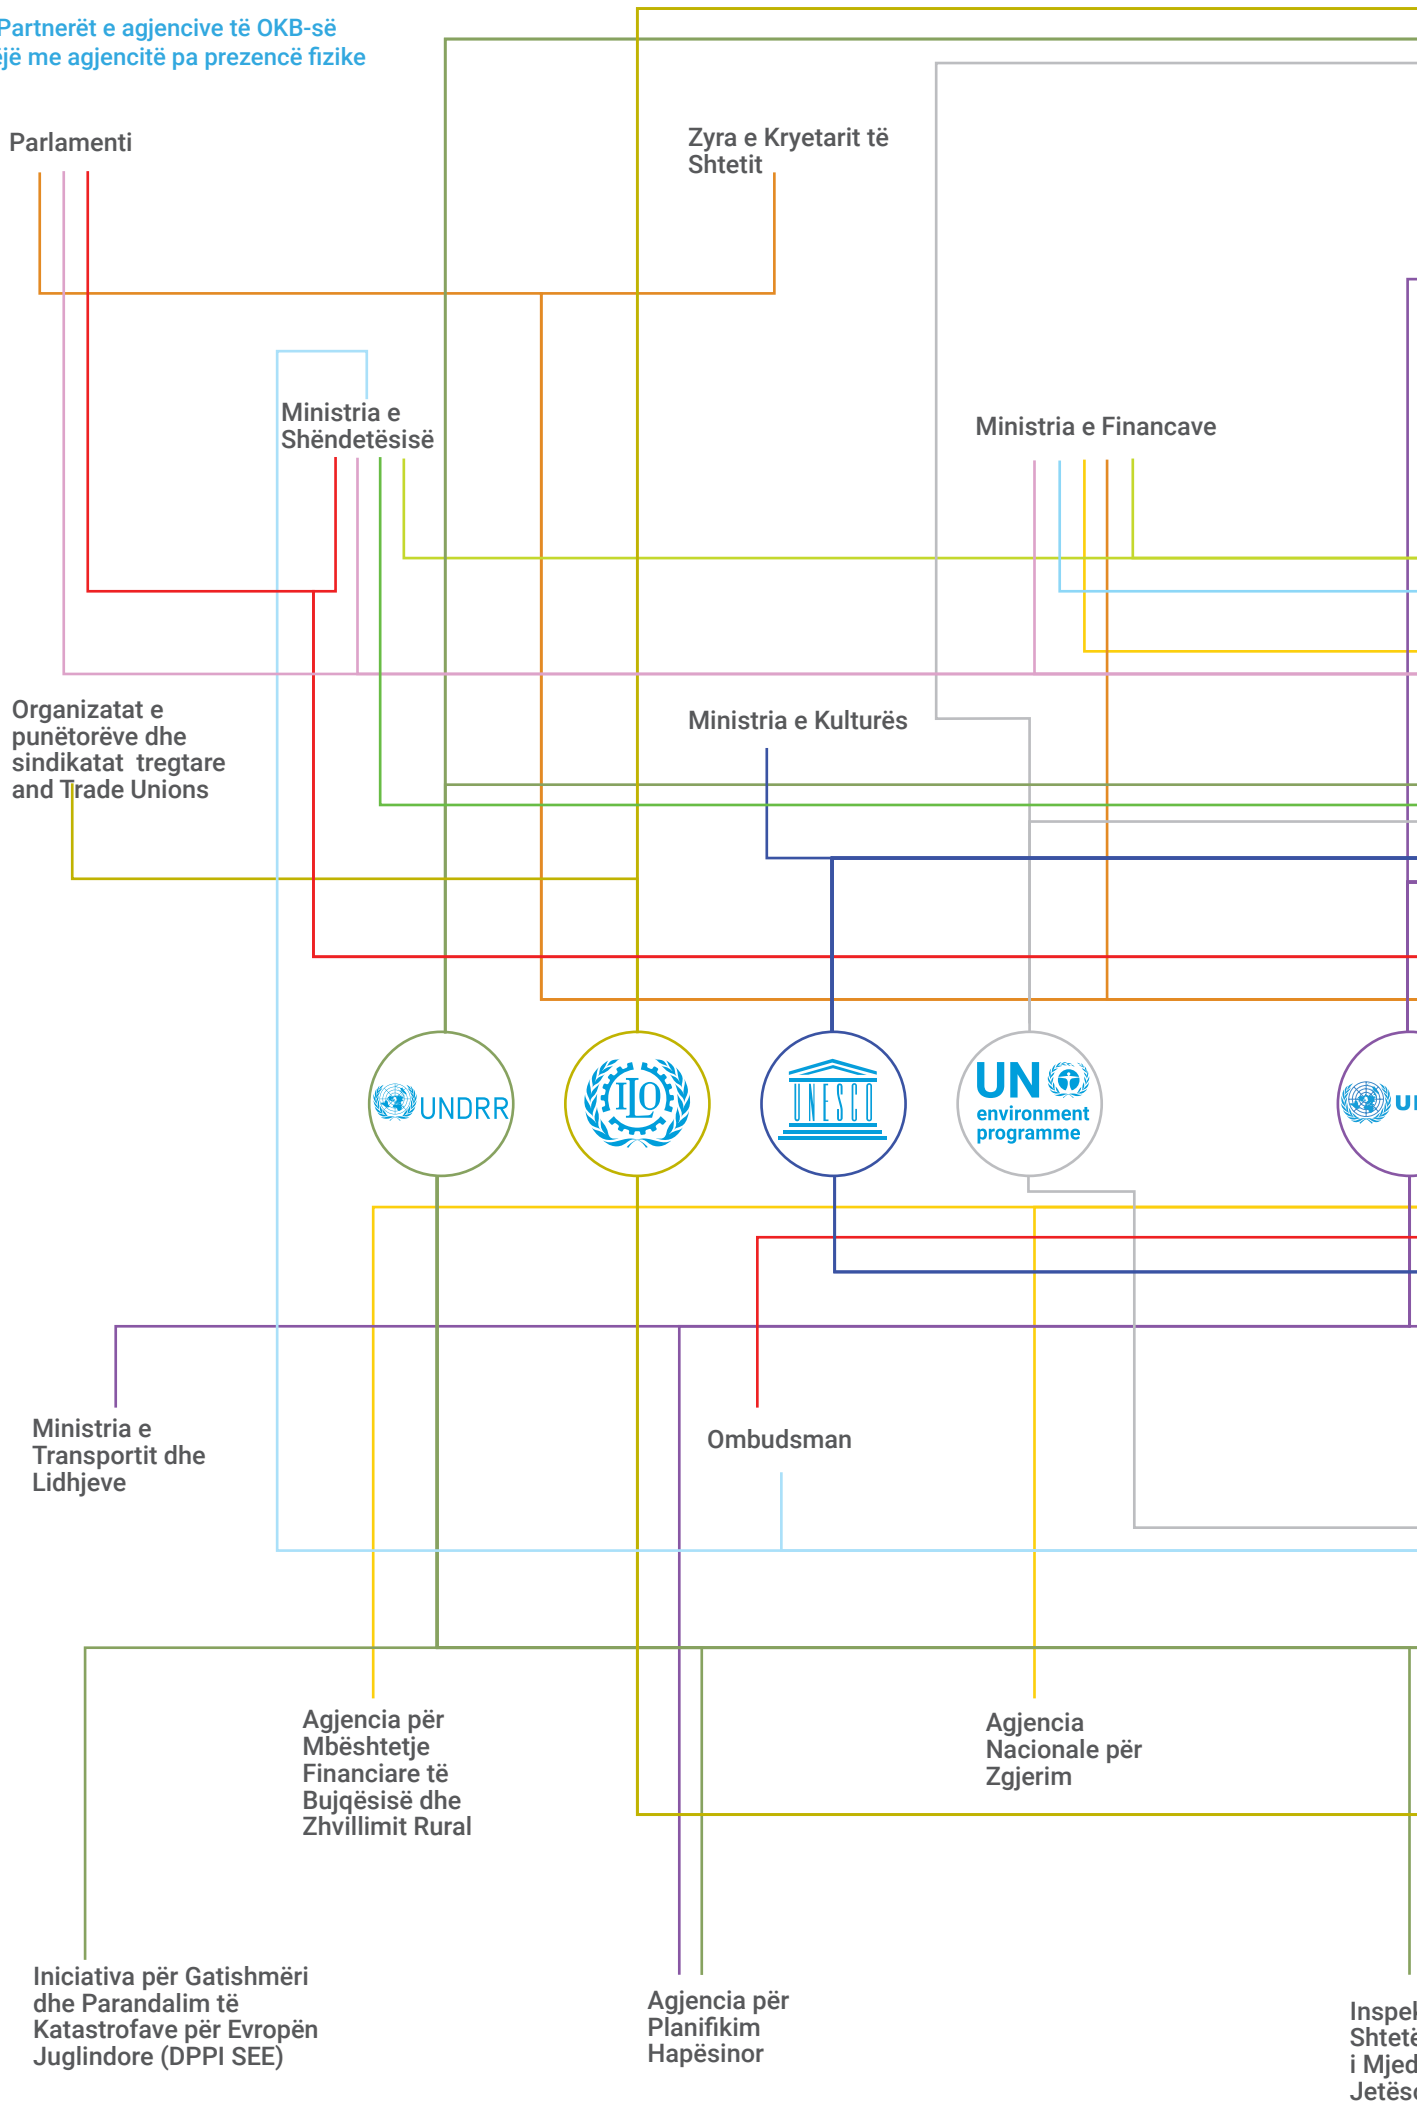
Partnerët e agjencive të OKB-së
ejë me agjencitë pa prezencë fizike

Parlamenti

Zyra e Kryetarit të Shtetit

Ministria e Shëndetësisë

Ministria e Financave

Organizatat e punëtorëve dhe sindikatat tregtare and Trade Unions

Ministria e Kulturës

UNDRR

ILO

UNESCO

UN environment programme

UI

Ministria e Transportit dhe Lidhjeve

Ombudsman

Agjencia për Mbështetje Financiare të Bujqësisë dhe Zhvillimit Rural

Agjencia Nacionale për Zgjerim

Iniciativa për Gatishmëri dhe Parandalim të Katastrofave për Evropën Juglindore (DPPI SEE)

Agjencia për Planifikim Hapësinor

Inspek
Shtetë
i Mjed
Jetës